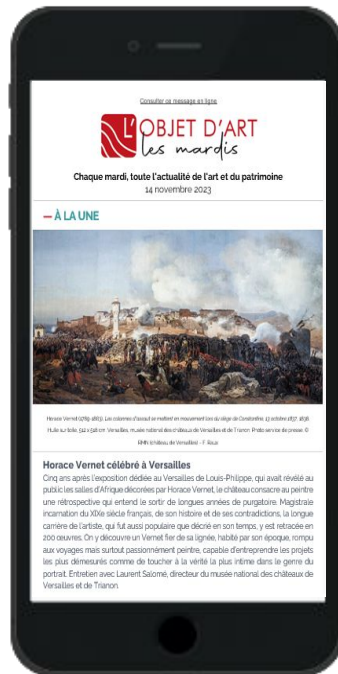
Consulter ce message en ligne

L'OBJET D'ART
les mardis

Chaque mardi, toute l'actualité de l'art et du patrimoine
14 novembre 2023

— À LA UNE

Horace Vernet (1789-1863), Les colonnes d'assaut se mettent en mouvement lors du siège de Constantine, 13 octobre 1837, 1838. Huile sur toile, 512 x 518 cm. Versailles, musée national des châteaux de Versailles et de Trianon. Photo service de presse. © RMN (château de Versailles) - F. Raux

Horace Vernet célébré à Versailles
Cinq ans après l'exposition dédiée au Versailles de Louis-Philippe, qui avait révélé au public les salles d'Afrique décorées par Horace Vernet, le château consacre au peintre une rétrospective qui entend le sortir de longues années de purgatoire. Magistrale incarnation du XIXe siècle français, de son histoire et de ses contradictions, la longue carrière de l'artiste, qui fut aussi populaire que décrié en son temps, y est retracée en 200 oeuvres. On y découvre un Vernet fier de sa lignée, habité par son époque, promu aux voyages mais surtout passionnément peintre, capable d'entreprendre les projets les plus démesurés comme de toucher à la vérité la plus intime dans le genre du portrait. Entretien avec Laurent Salomé, directeur du musée national des châteaux de Versailles et de Trianon.